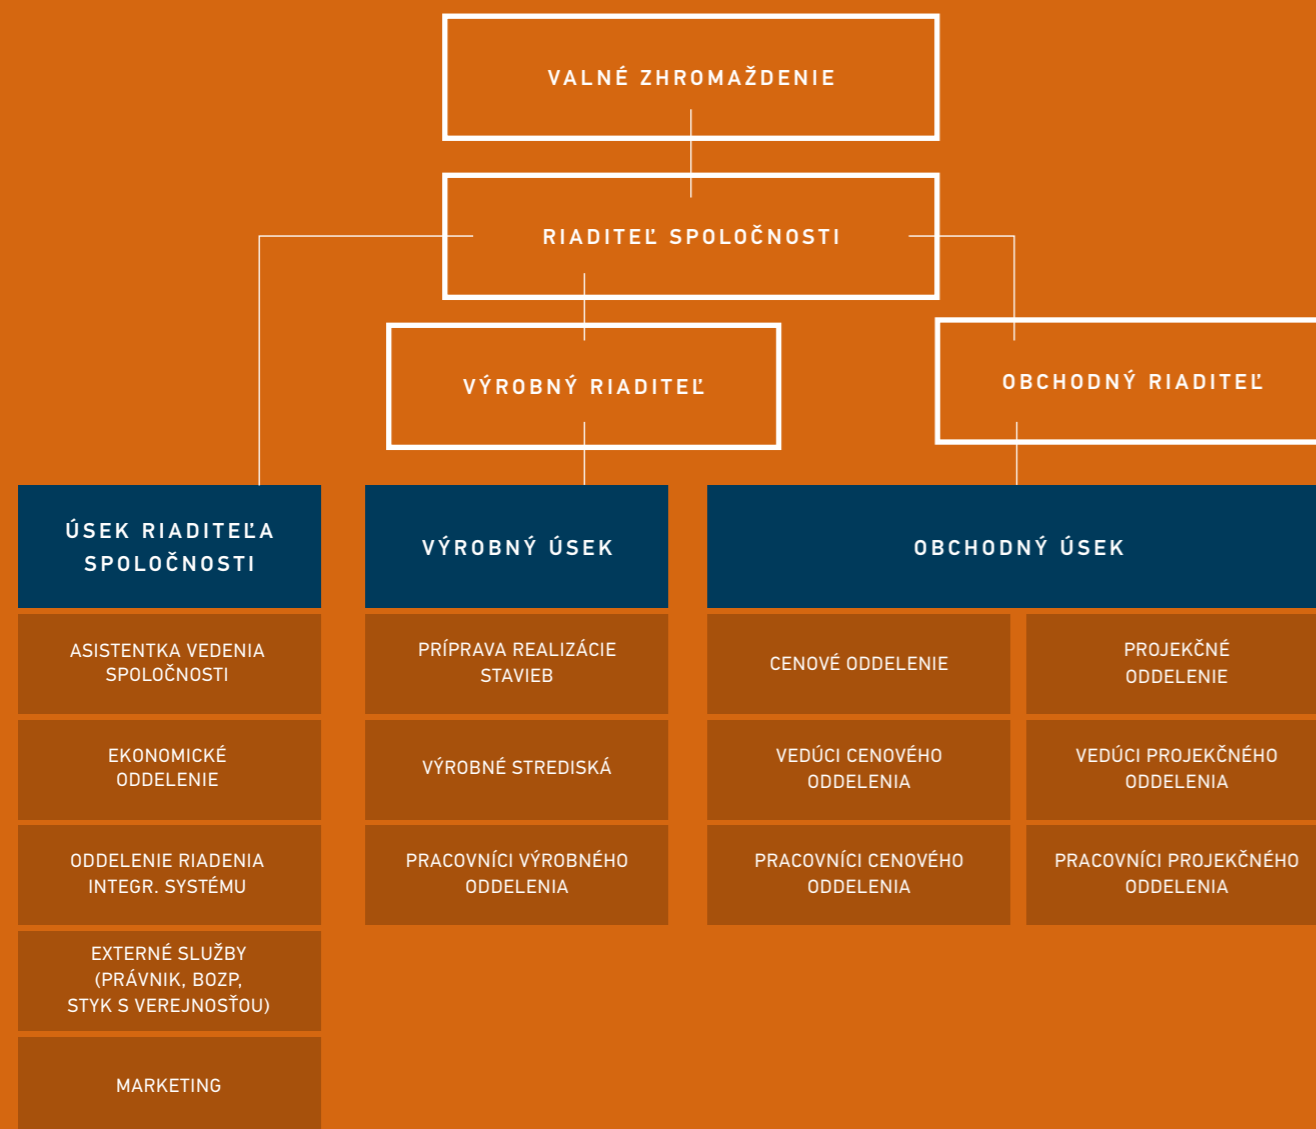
VALNÉ ZHROMAŽDENIE

RIADITEĽ SPOLOČNOSTI

VÝROBNÝ RIADITEĽ

OBCHODNÝ RIADITEĽ

ÚSEK RIADITEĽA SPOLOČNOSTI

ASISTENTKA VEDENIA SPOLOČNOSTI

EKONOMICKÉ ODDELENIE

ODDELENIE RIADENIA INTEGR. SYSTÉMU

EXTERNÉ SLUŽBY (PRÁVNIK, BOZP, STYK S VEREJNOSŤOU)

MARKETING

VÝROBNÝ ÚSEK

PRÍPRAVA REALIZÁCIE STAVIEB

VÝROBNÉ STREDISKÁ

PRACOVNÍCI VÝROBNÉHO ODDELENIA

OBCHODNÝ ÚSEK

CENOVÉ ODDELENIE

PROJEKČNÉ ODDELENIE

VEDÚCI CENOVÉHO ODDELENIA

VEDÚCI PROJEKČNÉHO ODDELENIA

PRACOVNÍCI CENOVÉHO ODDELENIA

PRACOVNÍCI PROJEKČNÉHO ODDELENIA